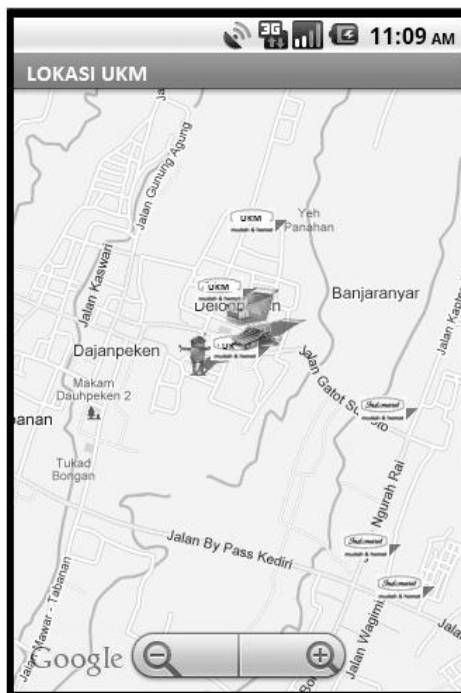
3G 11:09 AM

LOKASI UKM

Jalan Gunung Agung

Jalan Kaswari

UKM
murah & hemat

Yeh Panahan

UKM
murah & hemat

Delodpeken

Banjaranyar

UK
murah & hemat

Dajanpeken

Jalan Gatot Subroto

Makam Dauhpeken 2

Indomaret
murah & hemat

anan

Ngurah Rai

Tukad Bongan

Jalan By Pass Kediri

Indomaret
murah & hemat

Indomaret
murah & hemat

Jalan Mawar - Tabanan

Jalan Wagimin

Jala

Jalan Kapten

Google